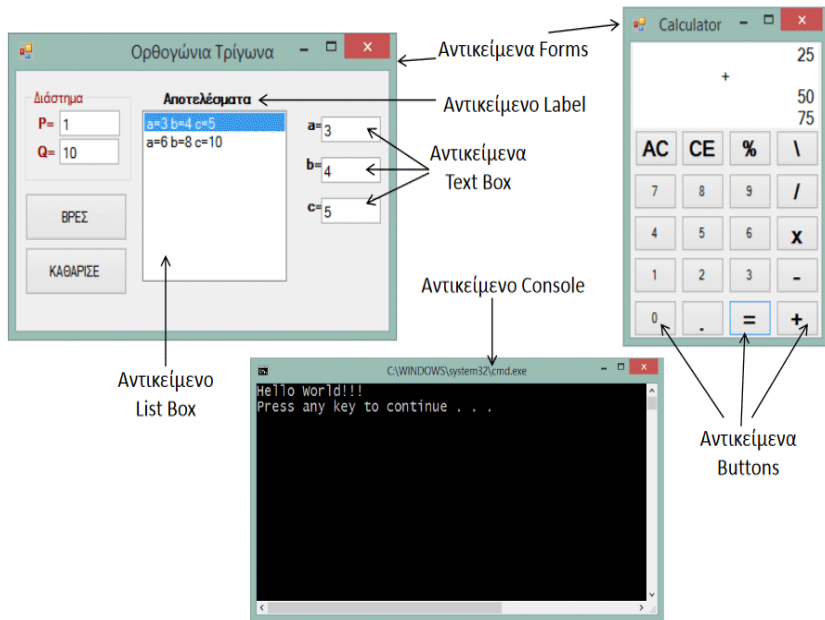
Ορθογώνια Τρίγωνα

Διάστημα
P= 1
Q= 10

Αποτελέσματα
a=3 b=4 c=5
a=6 b=8 c=10

a= 3
b= 4
c= 5

ΒΡΕΣ
ΚΑΘΑΡΙΣΕ

Αντικείμενα Forms
Αντικείμενο Label
Αντικείμενα Text Box

Calculator
25
+
50
75
AC CE % \
7 8 9 /
4 5 6 x
1 2 3 -
0 . = +

Αντικείμενο Console

C:\WINDOWS\system32\cmd.exe
Hello World!!!
Press any key to continue . . .

Αντικείμενο List Box

Αντικείμενα Buttons